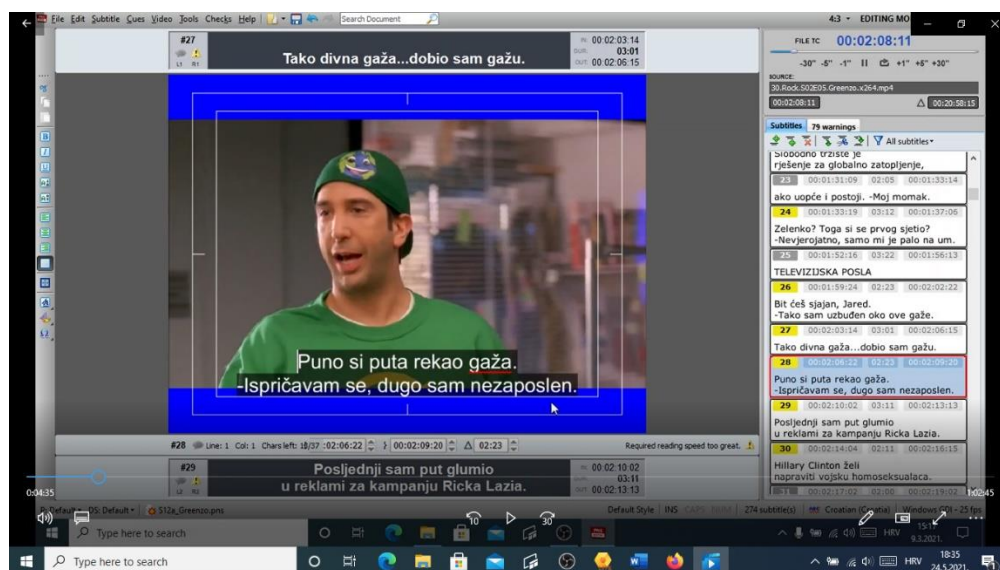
File Edit Subtitle Cues Video Tools Checks Help Search Document

4:3 • EDITING MO

#27
L1 R1
Tako divna gaža...dobio sam gažu.
IN 00:02:03:14
DUR. 03:01
OUT 00:02:06:15

FILE TC 00:02:08:11
-30" -5" -1" II +1" +5" +30"
SOURCE:
30.Rock.S02E05.Greenzo.x264.mp4
00:02:08:11 Δ 00:20:58:15

Subtitles 79 warnings
All subtitles
Slobodno tržište je
rješenje za globalno zatopljenje,
23 00:01:31:09 02:05 00:01:33:14
ako uopće i postoji. -Moj momak.
24 00:01:33:19 03:12 00:01:37:06
Zelenko? Toga si se prvog sjetio?
-Nevjerojatno, samo mi je palo na um.
25 00:01:52:16 03:22 00:01:56:13
TELEVIZIJSKA POSLA
26 00:01:59:24 02:23 00:02:02:22
Bit ćeš sjajan, Jared.
-Tako sam uzbuđen oko ove gaže.
27 00:02:03:14 03:01 00:02:06:15
Tako divna gaža...dobio sam gažu.
28 00:02:06:22 02:23 00:02:09:20
Puno si puta rekao gaža.
-Ispričavam se, dugo sam nezaposlen.
29 00:02:10:02 03:11 00:02:13:13
Posljednji sam put glumio
u reklami za kampanju Ricka Lazia.
30 00:02:14:04 02:11 00:02:16:15
Hillary Clinton želi
napraviti vojsku homoseksualaca.
31 00:02:17:02 02:00 00:02:19:02

Puno si puta rekao gaža.
-Ispričavam se, dugo sam nezaposlen.

#28 Line: 1 Col: 1 Chars left: 18/37 :02:06:22 00:02:09:20 Δ 02:23 Required reading speed too great.

#29
L2 R1
Posljednji sam put glumio
u reklami za kampanju Ricka Lazia.
IN 00:02:10:02
DUR. 03:11
OUT 00:02:13:13

0:04:35
1:02:45
Default DS: Default S12a_Greenzo.png Default Style INS CAPS NUM 274 subtitle(s) Croatian (Croatia) Windows-1250 - 25 fps

Type here to search
HRV 15:17 9.3.2021.
Type here to search
HRV 18:35 24.5.2021.